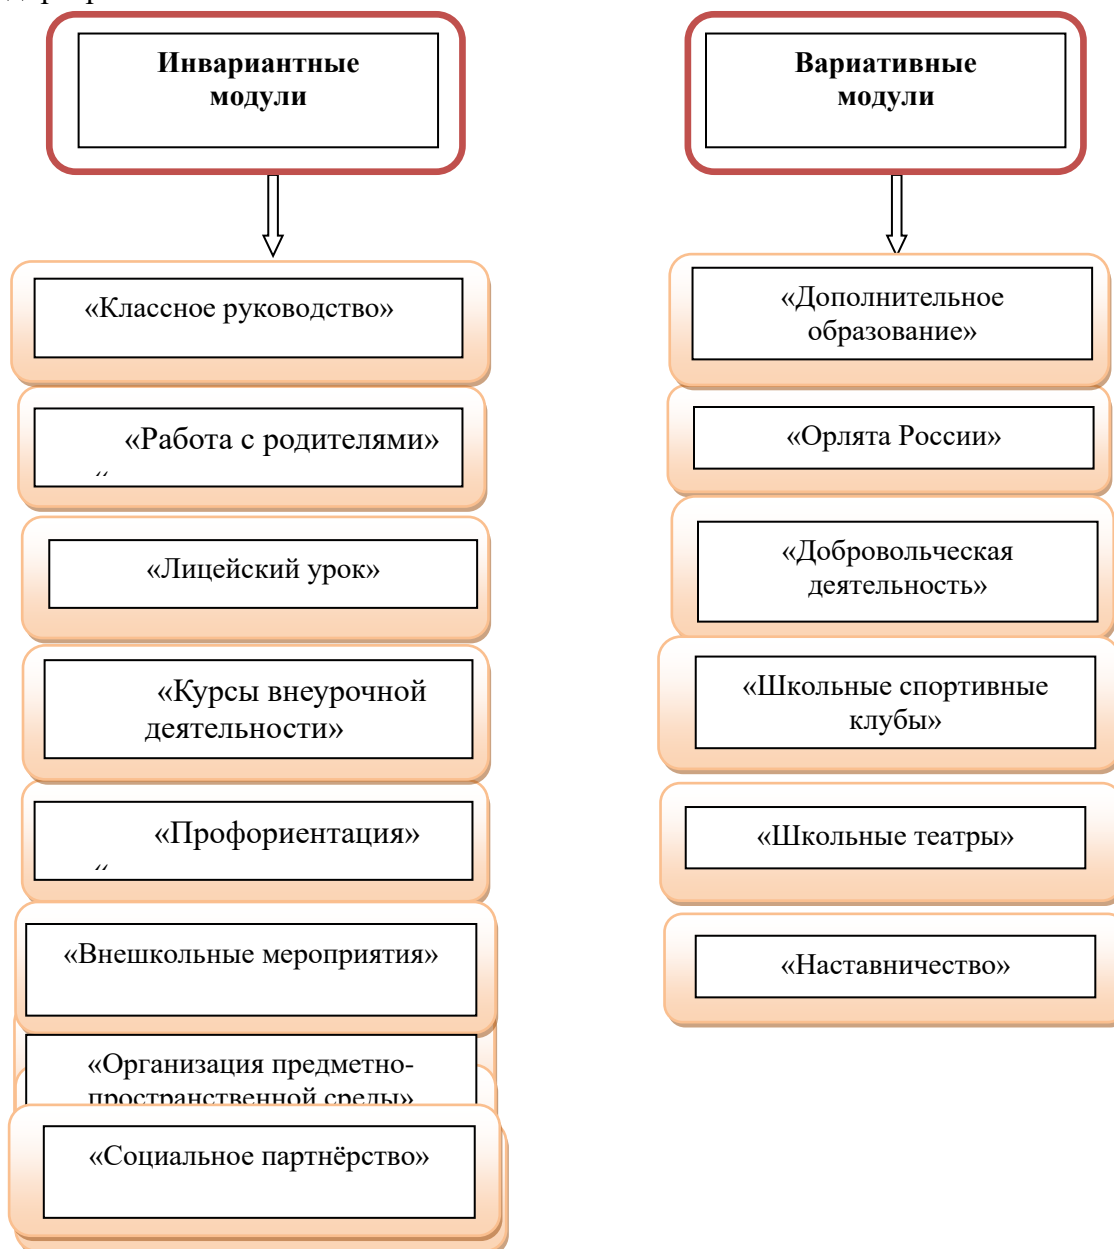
Инвариантные модули

Вариативные модули

«Классное руководство»

«Работа с родителями»

«Лицейский урок»

«Курсы внеурочной деятельности»

«Профориентация»

«Внешкольные мероприятия»

«Организация предметно-пространственной среды»

«Социальное партнёрство»

«Дополнительное образование»

«Орлята России»

«Добровольческая деятельность»

«Школьные спортивные клубы»

«Школьные театры»

«Наставничество»